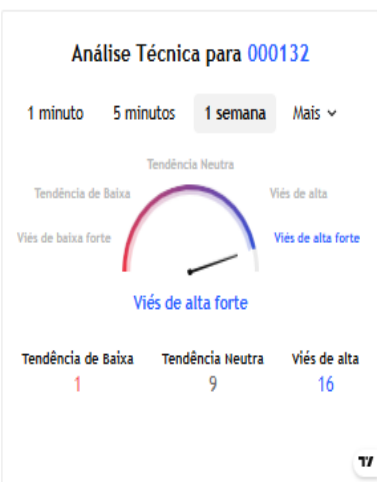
Análise Técnica para 000132

1 minuto 5 minutos 1 semana Mais

Tendência Neutra
Tendência de Baixa
Viés de alta
Viés de baixa forte
Viés de alta forte

Viés de alta forte

| Tendência de Baixa | Tendência Neutra | Viés de alta |
|---|---|---|
| 1 | 9 | 16 |

TV